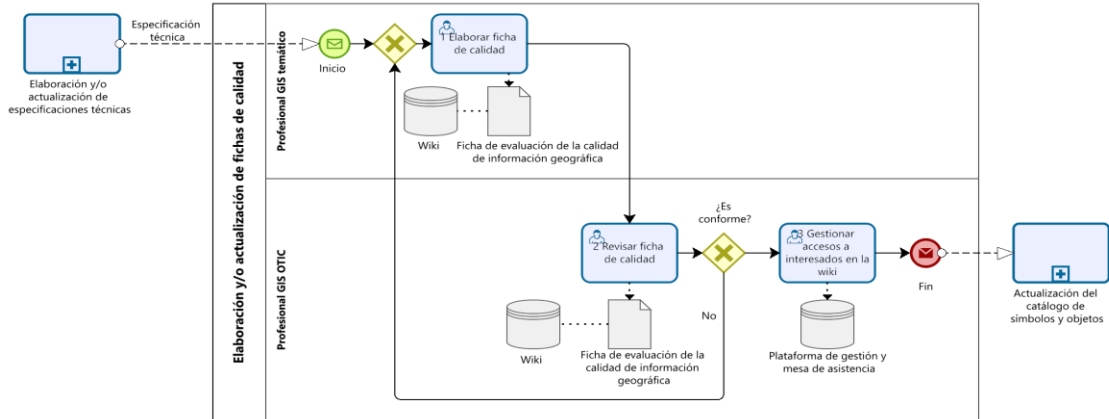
Elaboración y/o actualización de especificaciones técnicas

Especificación técnica

Elaboración y/o actualización de fichas de calidad

Profesional GIS temático

Inicio

1 Elaborar ficha de calidad

Wiki

Ficha de evaluación de la calidad de información geográfica

Profesional GIS OTIC

2 Revisar ficha de calidad

¿Es conforme?

No

3 Gestionar accesos a interesados en la wiki

Fin

Wiki

Ficha de evaluación de la calidad de información geográfica

Plataforma de gestión y mesa de asistencia

Actualización del catálogo de símbolos y objetos